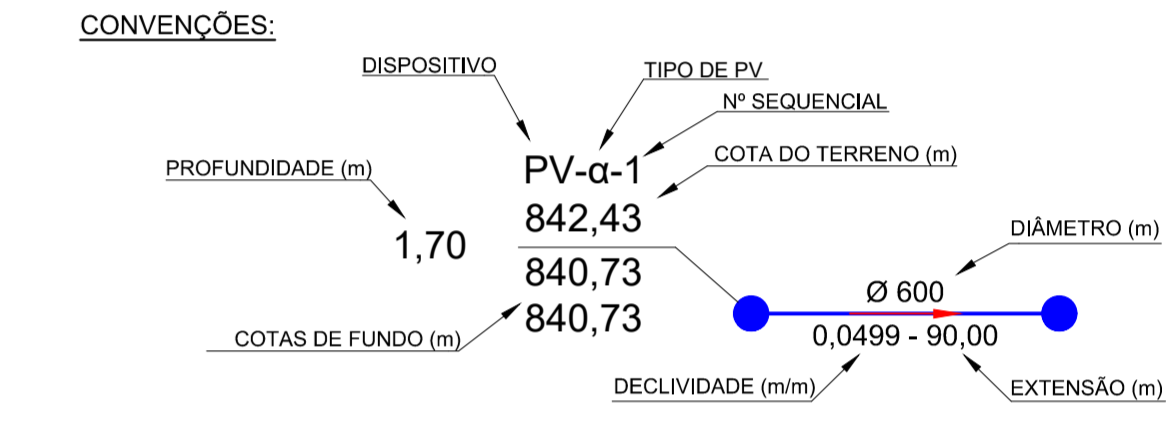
CONVENÇÕES:

DISPOSITIVO

TIPO DE PV

Nº SEQUENCIAL

PROFUNDIDADE (m)

PV-α-1

COTA DO TERRENO (m)

842,43

1,70

840,73

840,73

COTAS DE FUNDO (m)

DIÂMETRO (m)

Ø 600

0,0499 - 90,00

DECLIVIDADE (m/m)

EXTENSÃO (m)